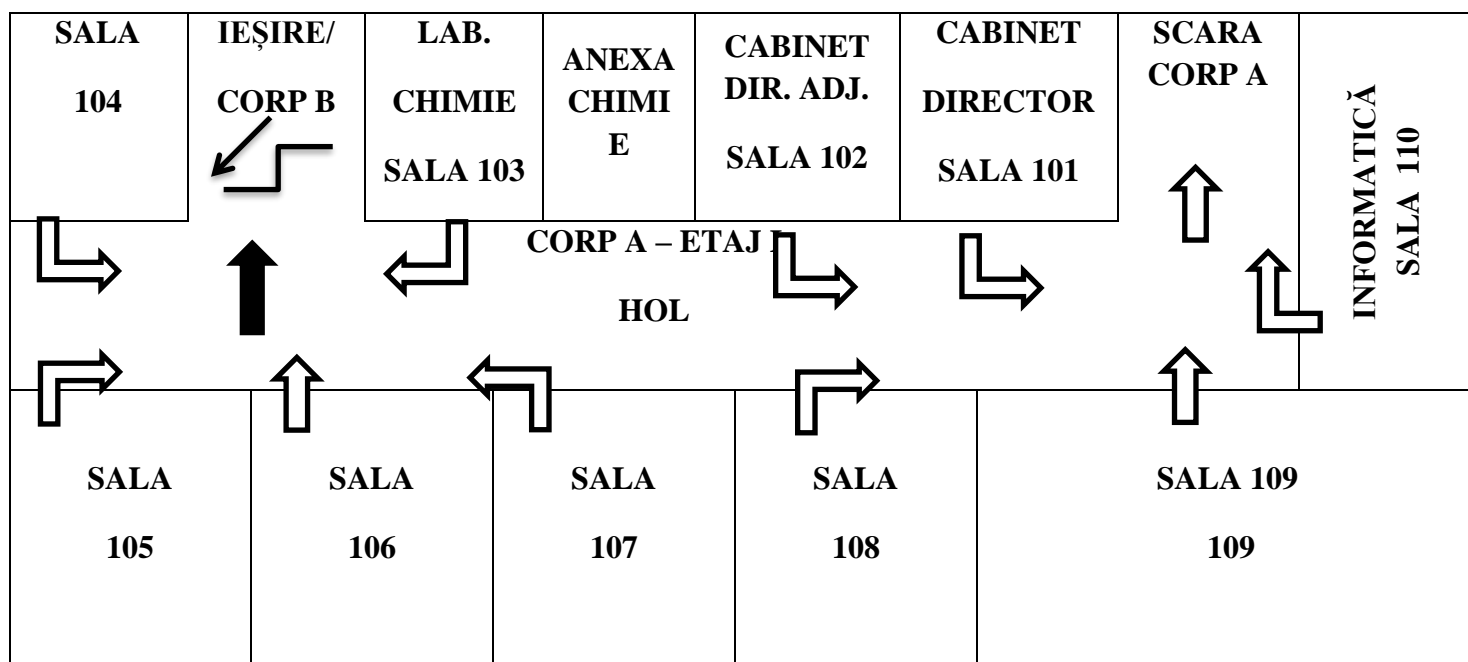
SALA 104

IEȘIRE/ CORP B

LAB. CHIMIE SALA 103

ANEXA CHIMI E

CABINET DIR. ADJ. SALA 102

CABINET DIRECTOR SALA 101

SCARA CORP A

INFORMATICĂ SALA 110

CORP A – ETAJ I

HOL

SALA 105

SALA 106

SALA 107

SALA 108

SALA 109 109